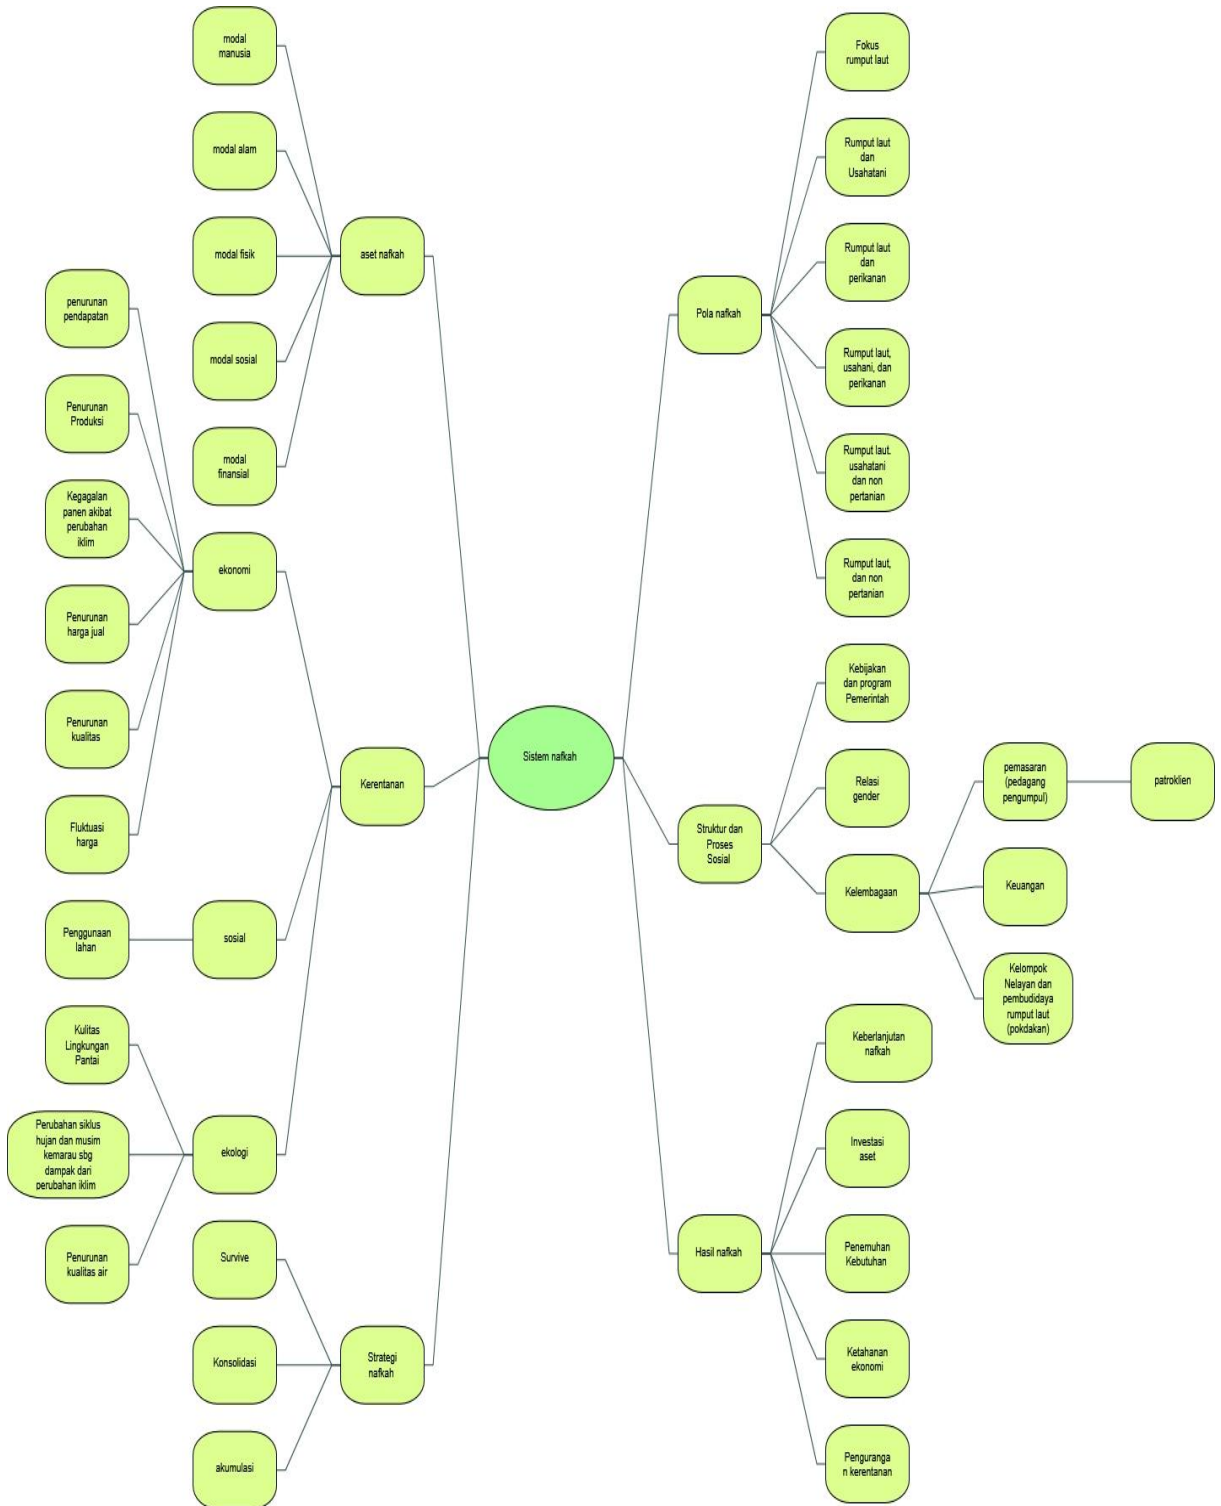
modal manusia

modal alam

modal fisik

modal sosial

modal finansial

aset nafkah

penurunan pendapatan

Penurunan Produksi

Kegagalan panen akibat perubahan iklim

Penurunan harga jual

Penurunan kualitas

Fluktuasi harga

ekonomi

Kerentanan

Penggunaan lahan

sosial

Kulitas Lingkungan Pantai

Perubahan siklus hujan dan musim kemarau sbg dampak dari perubahan iklim

Penurunan kualitas air

ekologi

Survive

Konsolidasi

akumulasi

Strategi nafkah

Sistem nafkah

Fokus rumput laut

Rumput laut dan Usahatani

Rumput laut dan perikanan

Rumput laut, usahani, dan perikanan

Rumput laut. usahatani dan non pertanian

Rumput laut, dan non pertanian

Pola nafkah

Kebijakan dan program Pemerintah

Relasi gender

Kelembagaan

Struktur dan Proses Sosial

pemasaran (pedagang pengumpul)

patroklien

Keuangan

Kelompok Nelayan dan pembudidaya rumput laut (pokdakan)

Keberlanjutan nafkah

Investasi aset

Penemuhan Kebutuhan

Ketahanan ekonomi

Penguranga n kerentanan

Hasil nafkah